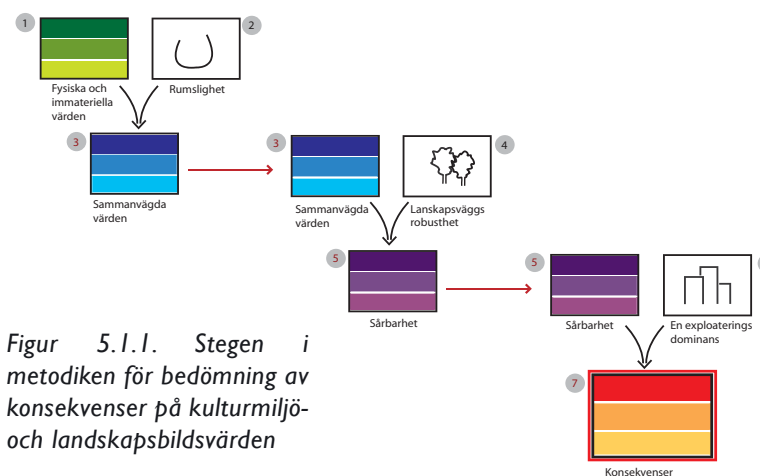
1
Fysiska och immateriella värden

2
Rumslighet

3
Sammanvägda värden

3
Sammanvägda värden

4
Lanskapsväggs robusthet

5
Sårbarhet

5
Sårbarhet

En exploaterings dominans

7
Konsekvenser

Figur 5.1.1. Stegen i metodiken för bedömning av konsekvenser på kulturmiljö- och landskapsbildsvärden